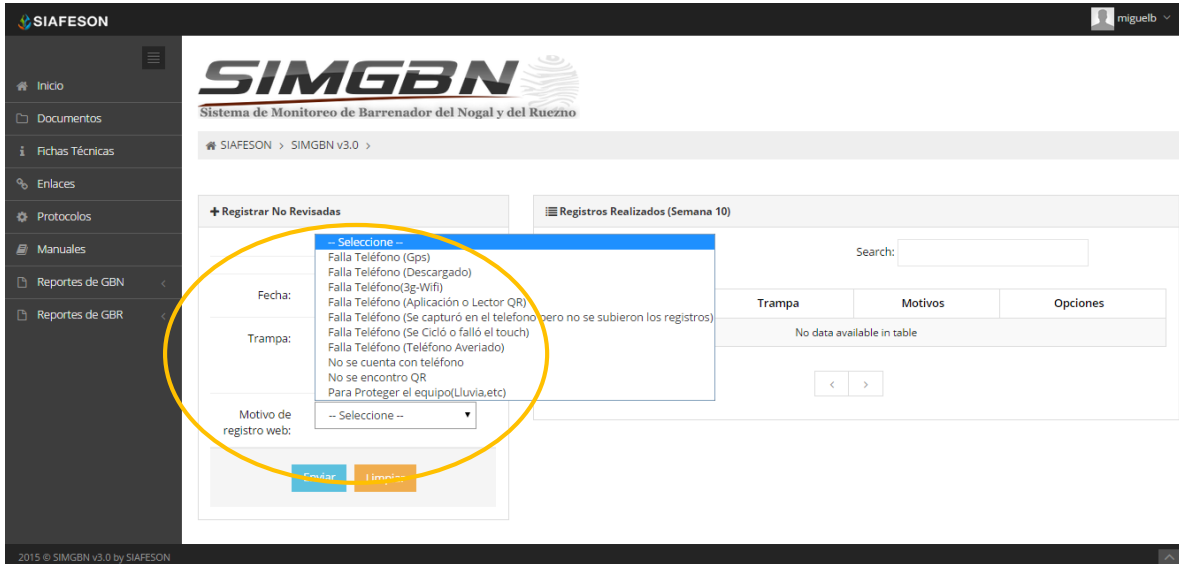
SIAFESON

miguelb

Inicio
Documentos
Fichas Técnicas
Enlaces
Protocolos
Manuales
Reportes de GBN
Reportes de GBR

SIMGBN
Sistema de Monitoreo de Barrenador del Nogal y del Ruezno

SIAFESON > SIMGBN v3.0 >

Registrar No Revisadas

Fecha:

Trampa:

Motivo de registro web:

-- Seleccione --
Falla Teléfono (Gps)
Falla Teléfono (Descargado)
Falla Teléfono(3g-Wifi)
Falla Teléfono (Aplicación o Lector QR)
Falla Teléfono (Se capturó en el telefono pero no se subieron los registros)
Falla Teléfono (Se Cicló o falló el touch)
Falla Teléfono (Teléfono Averiado)
No se cuenta con teléfono
No se encontro QR
Para Proteger el equipo(Lluvia,etc)

-- Seleccione --

Enviar Limpiar

Registros Realizados (Semana 10)

Search:

| Trampa | Motivos | Opciones |
|---|---|---|
| No data available in table | | |

‹ ›

2015 © SIMGBN v3.0 by SIAFESON